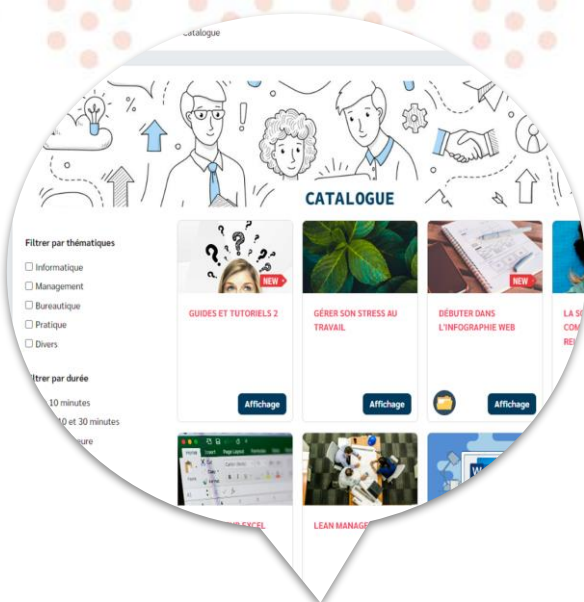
Catalogue

CATALOGUE

Filtrer par thématiques
☐ Informatique
☐ Management
☐ Bureautique
☐ Pratique
☐ Divers

Filtrer par durée
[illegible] 10 minutes
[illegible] 10 et 30 minutes
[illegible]ure

NEW
GUIDES ET TUTORIELS 2
Affichage

GÉRER SON STRESS AU TRAVAIL
Affichage

NEW
DÉBUTER DANS L'INFOGRAPHIE WEB
Affichage

LA S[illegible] COM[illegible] REL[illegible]

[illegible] EXCEL

LEAN MANAGE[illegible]